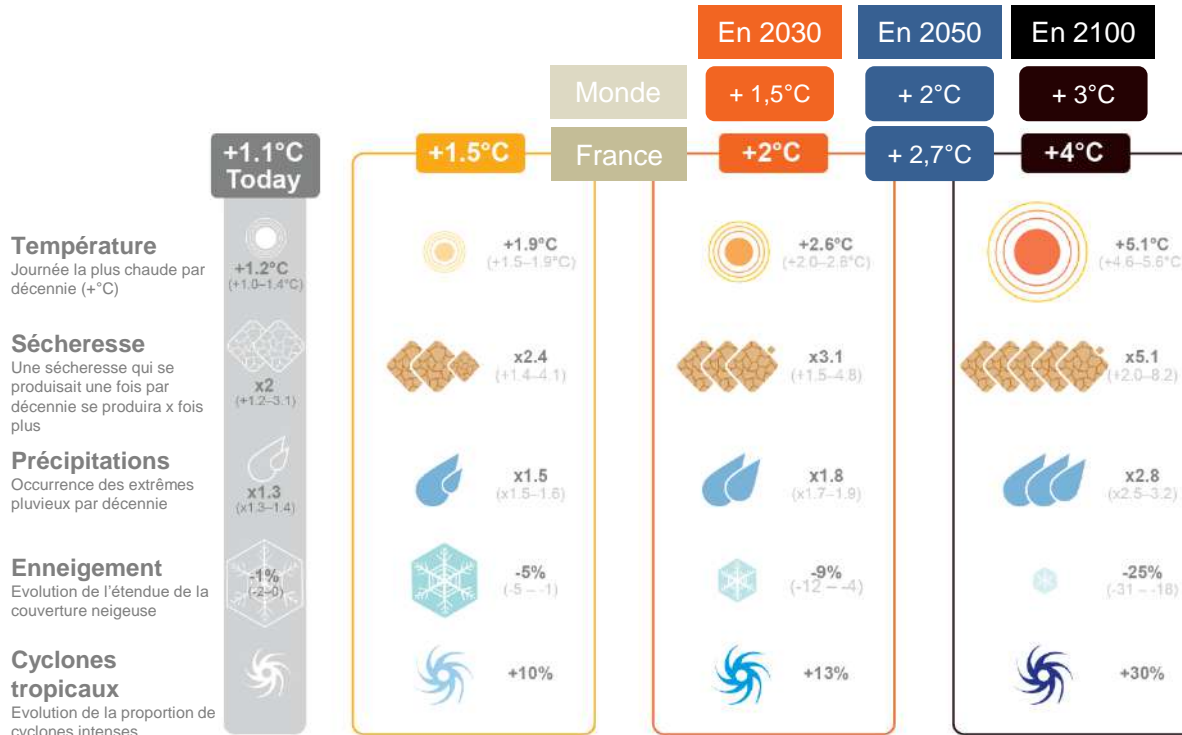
En 2030
En 2050
En 2100

Monde
+ 1,5°C
+ 2°C
+ 3°C

+1.1°C Today
+1.5°C
France
+2°C
+ 2,7°C
+4°C

**Température**
Journée la plus chaude par décennie (+°C)

+1.2°C (+1.0–1.4°C)
+1.9°C (+1.5–1.9°C)
+2.6°C (+2.0–2.8°C)
+5.1°C (+4.6–5.6°C)

**Sécheresse**
Une sécheresse qui se produisait une fois par décennie se produira x fois plus

x2 (+1.2–3.1)
x2.4 (+1.4–4.1)
x3.1 (+1.5–4.8)
x5.1 (+2.0–8.2)

**Précipitations**
Occurrence des extrêmes pluvieux par décennie

x1.3 (x1.3–1.4)
x1.5 (x1.5–1.6)
x1.8 (x1.7–1.9)
x2.8 (x2.5–3.2)

**Enneigement**
Evolution de l'étendue de la couverture neigeuse

-1% (-2–0)
-5% (-5 – -1)
-9% (-12 – -4)
-25% (-31 – -18)

**Cyclones tropicaux**
Evolution de la proportion de cyclones intenses

+10%
+13%
+30%